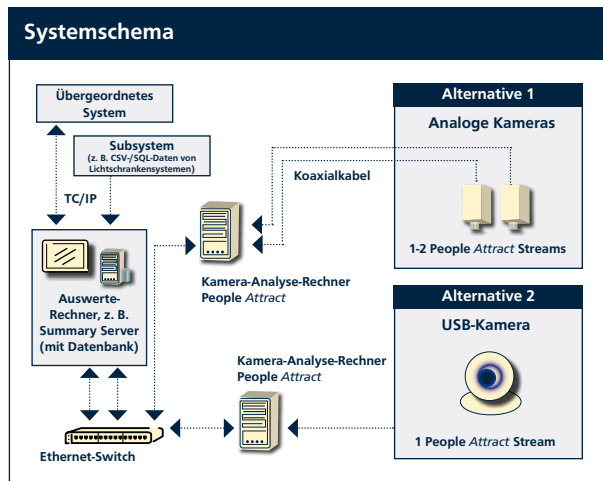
Systemschema

Übergeordnetes System

Subsystem (z. B. CSV-/SQL-Daten von Lichtschrankensystemen)

TC/IP

Auswerte-Rechner, z. B. Summary Server (mit Datenbank)

Ethernet-Switch

Kamera-Analyse-Rechner People *Attract*

Koaxialkabel

Alternative 1

Analoge Kameras

1-2 People *Attract* Streams

Alternative 2

USB-Kamera

Kamera-Analyse-Rechner People *Attract*

1 People *Attract* Stream